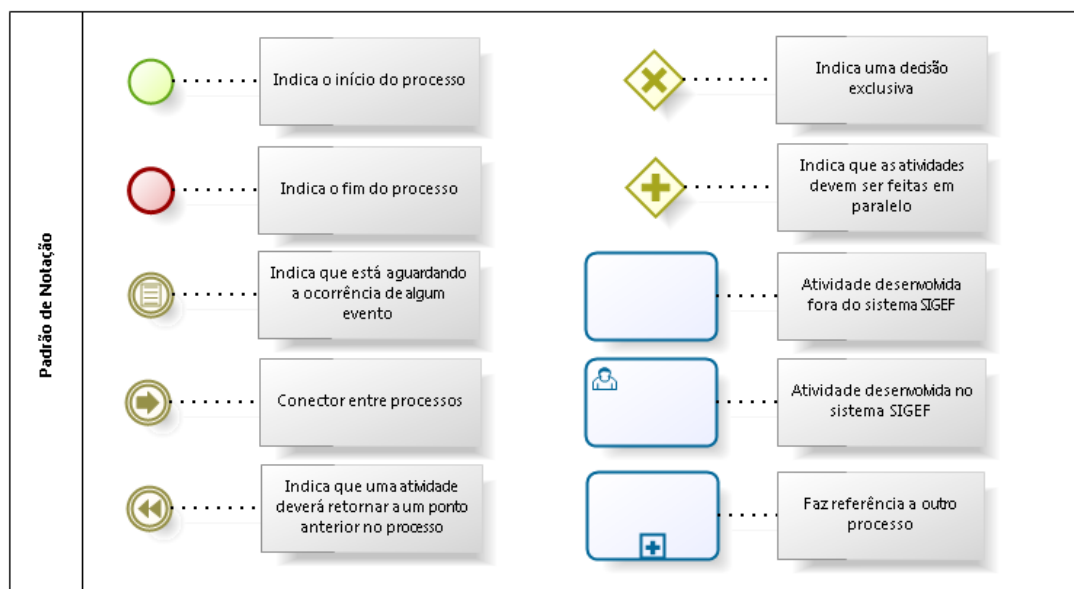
Padrão de Notação

Indica o início do processo

Indica o fim do processo

Indica que está aguardando a ocorrência de algum evento

Conector entre processos

Indica que uma atividade deverá retornar a um ponto anterior no processo

Indica uma decisão exclusiva

Indica que as atividades devem ser feitas em paralelo

Atividade desenvolvida fora do sistema SIGEF

Atividade desenvolvida no sistema SIGEF

Faz referência a outro processo